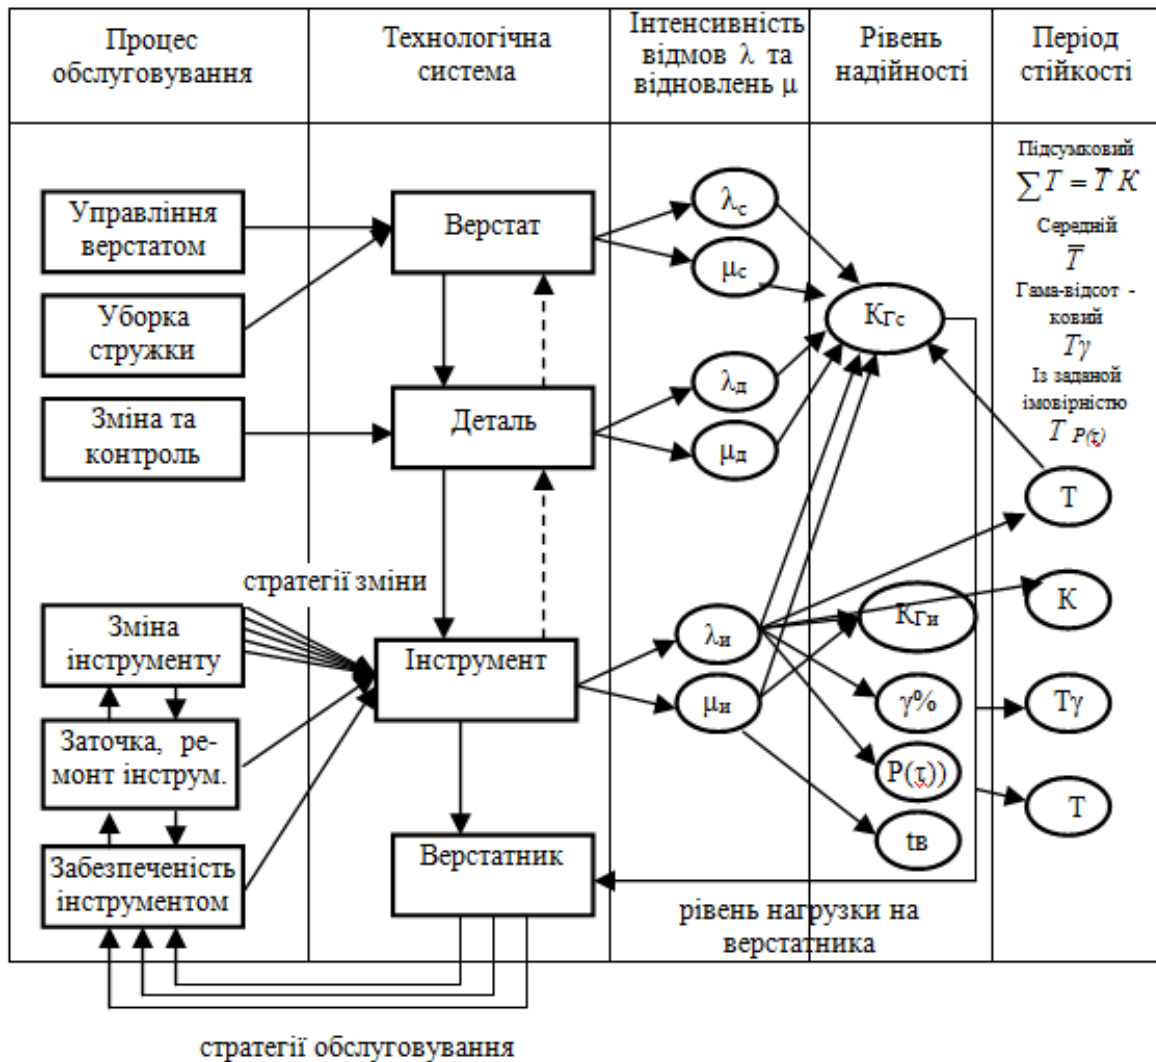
| Процес обслуговування | Технологічна система | Інтенсивність відмов λ та відновлень μ | Рівень надійності | Період стійкості |
|---|---|---|---|---|

Управління верстатом

Уборка стружки

Зміна та контроль

Верстат

Деталь

$λ_с$

$μ_с$

$λ_д$

$μ_д$

Кгс

Підсумковий
$\sum T = \overline{T} K$
Середній
$\overline{T}$
Гама-відсот - ковий
$T\gamma$
Із заданой імовірністю
$T_{P(\tau)}$

T

стратегії зміни

Зміна інструменту

Заточка, ре-монт інструм.

Забезпеченість інструментом

Інструмент

Верстатник

$λ_и$

$μ_и$

Кги

γ%

P(τ))

tв

K

Tγ

T

рівень нагрузки на верстатника

стратегії обслуговування